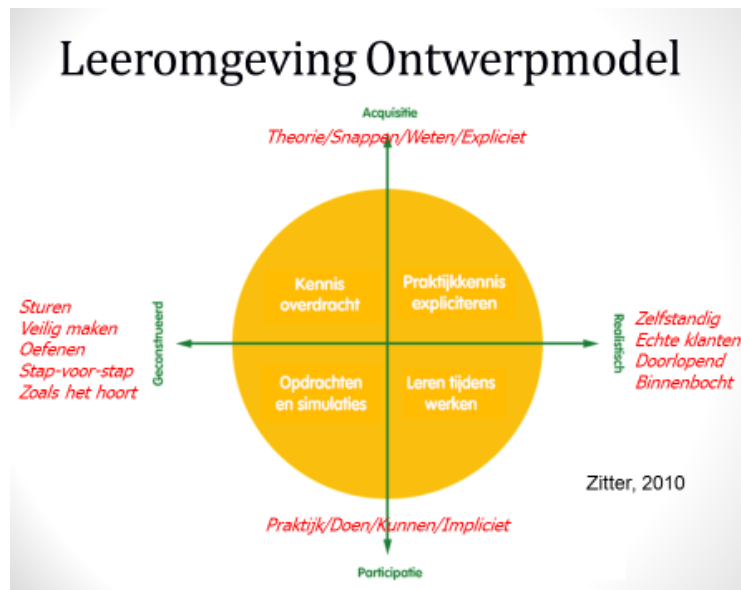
Leeromgeving Ontwerpmodel

Acquisitie

Theorie/Snappen/Weten/Expliciet

Sturen
Veilig maken
Oefenen
Stap-voor-stap
Zoals het hoort

Geconstrueerd

Kennis overdracht

Praktijkkennis expliciteren

Opdrachten en simulaties

Leren tijdens werken

Realistisch

Zelfstandig
Echte klanten
Doorlopend
Binnenbocht

Zitter, 2010

Praktijk/Doen/Kunnen/Impliciet

Participatie